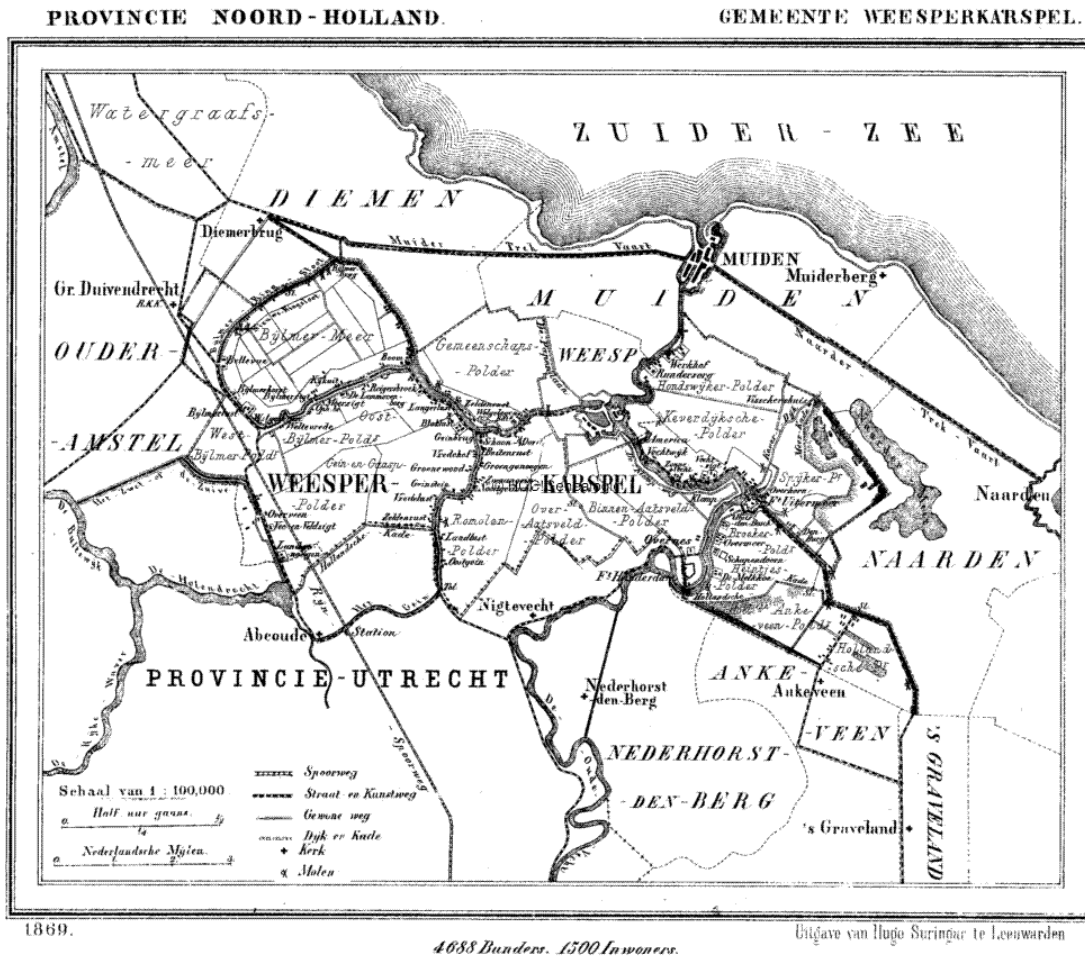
PROVINCIE NOORD-HOLLAND.

GEMEENTE WEESPERKARSPEL.

Watergraafs-meer

ZUIDER-ZEE

DIEMEN

Diemerbrug

Muider Trek Vaart

MUIDEN

Muiderberg

Gr. Duivendrecht

MUIDEN

OUDER-

Bylmer-Meer

Gemeenschaps-Polder

WEESP

Hondswyker-Polder

Naarder Trek Vaart

Keverdyksche-Polder

Oost-Bylmer-Polder

-AMSTEL

West-Bylmer-Polder

WEESPER-Polder

KARSPEL

Spyker-Pl

Naarden

Romolen-Landbit-Polder

Over-Aatsveld-Polder

Binnen-Aatsveld-Polder

Overmeer

NAARDEN

Nigtevecht

Abcoude

Station

Ankeveen-Polder

Hollandsche Rl

PROVINCIE-UTRECHT

ANKE-

Ankeveen

Nederhorst den-Berg

-VEEN

NEDERHORST-

-DEN-BERG

'S GRAVELAND

's Graveland

Schaal van 1 : 100,000

Half uur gaans.

Nederlandsche Mylen.

Spoorweg

Straat- en Kunstweg

Gewone weg

Dyk en Kade

Kerk

Molen

Spoorweg

1869.

4688 Bunders. 1500 Inwoners.

Uitgave van Hugo Suringar te Leeuwarden